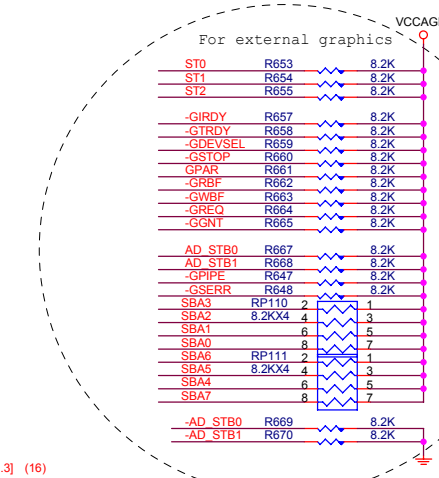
VCCAGI

For external graphics

ST0 R653 8.2K
ST1 R654 8.2K
ST2 R655 8.2K

-GIRDY R657 8.2K
-GTRDY R658 8.2K
-GDEVSEL R659 8.2K
-GSTOP R660 8.2K
GPAR R661 8.2K
-GRBF R662 8.2K
-GWBF R663 8.2K
-GREQ R664 8.2K
-GGNT R665 8.2K

AD_STB0 R667 8.2K
AD_STB1 R668 8.2K
-GPIPE R647 8.2K
-GSERR R648 8.2K
SBA3 RP110 2 1
SBA2 8.2KX4 4 3
SBA1 6 5
SBA0 8 7
SBA6 RP111 2 1
SBA5 8.2KX4 4 3
SBA4 6 5
SBA7 8 7

-AD_STB0 R669 8.2K
-AD_STB1 R670 8.2K

.3] (16)